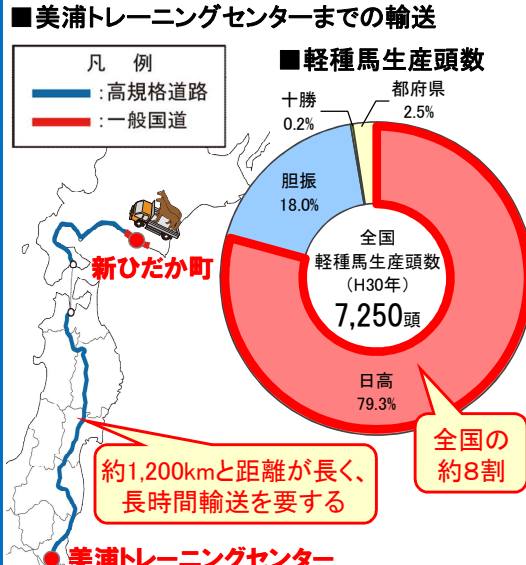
■美浦トレーニングセンターまでの輸送

凡　例
:高規格道路
:一般国道

■軽種馬生産頭数

十勝
0.2%

都府県
2.5%

胆振
18.0%

全国
軽種馬生産頭数
(H30年)
7,250頭

日高
79.3%

全国の
約8割

新ひだか町

約1,200kmと距離が長く、
長時間輸送を要する

美浦トレーニングセンター